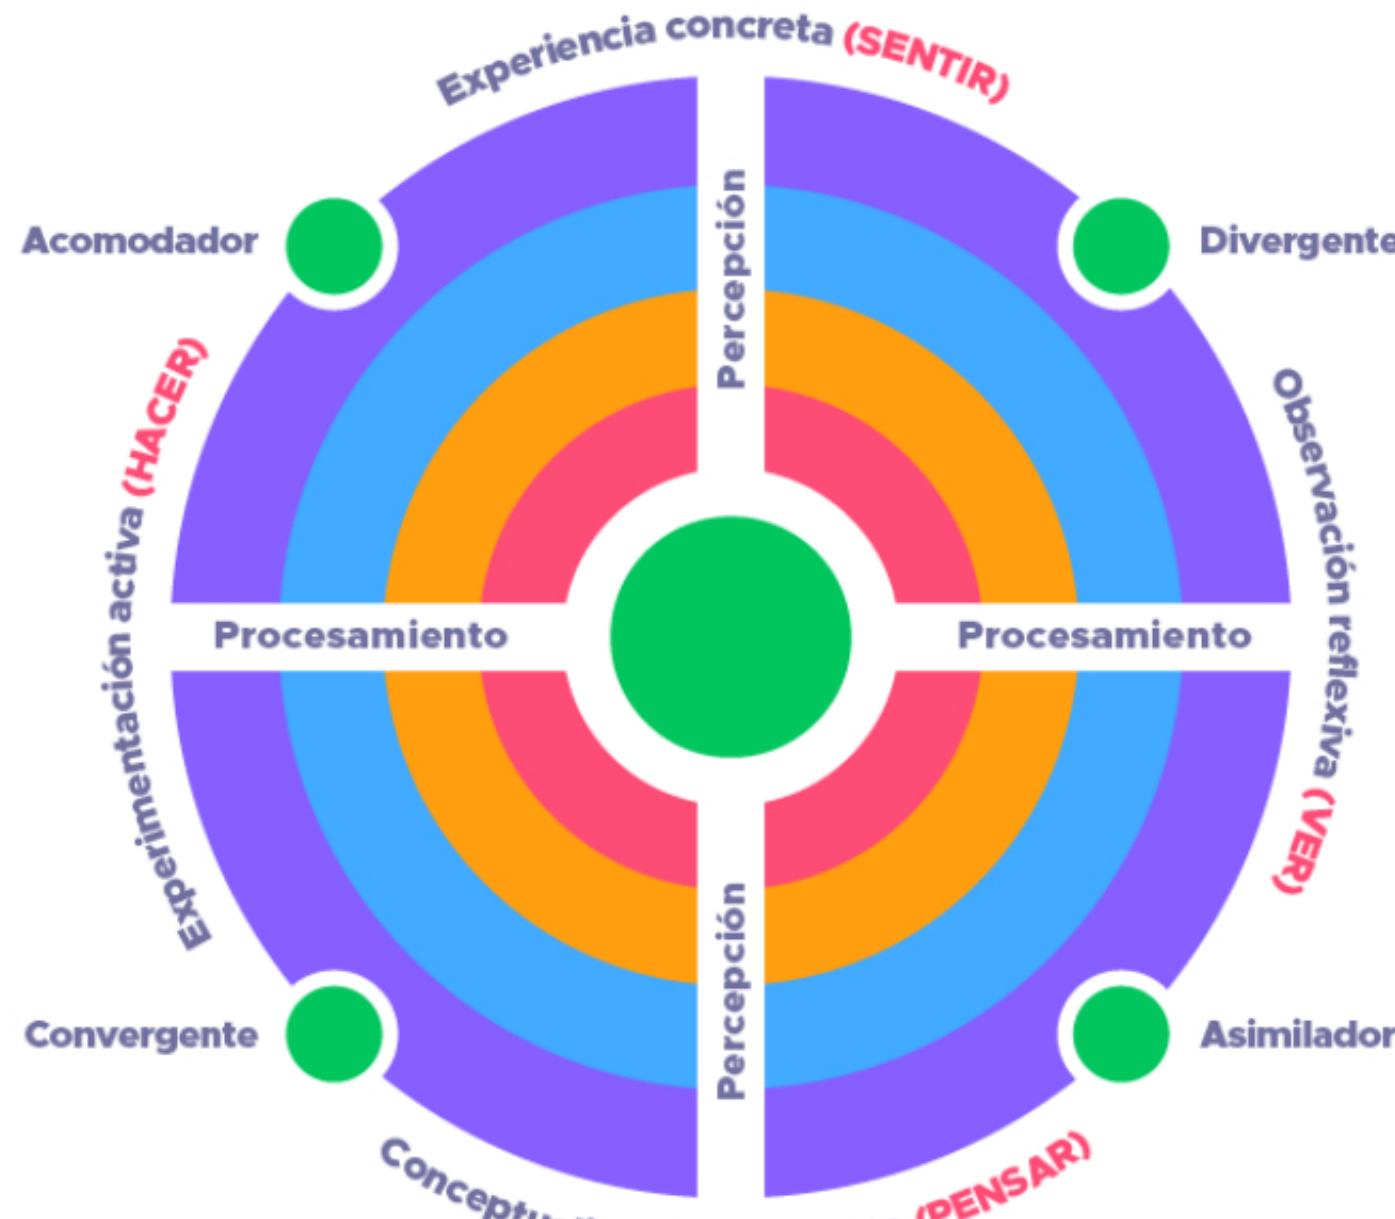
Experiencia concreta (SENTIR)

Acomodador

Divergente

Percepción

Experimentación activa (HACER)

Observación reflexiva (VER)

Procesamiento

Procesamiento

Percepción

Convergente

Asimilador

Conceptu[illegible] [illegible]PENSAR)